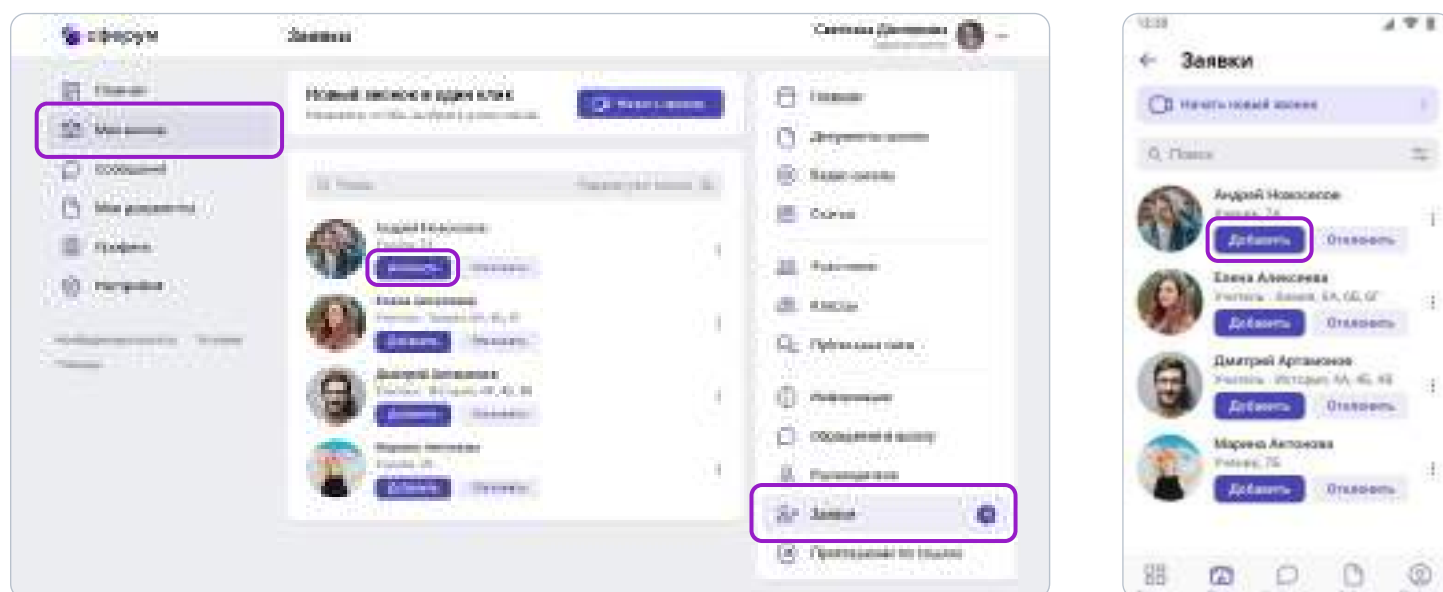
сферум

Заявки

Светлана Дмитриева

Главная

Мои школы

Сообщения

Мои документы

Профиль

Настройки

Новый звонок в один клик

Начать звонок

Поиск

Андрей Новоселов

Ученик, 7А

Добавить

Отказать

Елена Алексеева

Добавить

Отказать

Дмитрий Артамонов

Добавить

Отказать

Марина Антонова

Ученик, 7Б

Добавить

Отказать

Главная

Документы школы

Видео школы

События

Участники

Классы

Публикации сети

Информация

Обращения в школу

Руководство

Заявки

Приглашение по ссылке

Заявки

Начать новый звонок

Поиск

Андрей Новоселов

Ученик, 7А

Добавить

Отказать

Елена Алексеева

Учитель · Химия, 6А, 6Б, 6Г

Добавить

Отказать

Дмитрий Артамонов

Учитель · История, 4А, 4Б, 4В

Добавить

Отказать

Марина Антонова

Ученик, 7Б

Добавить

Отказать